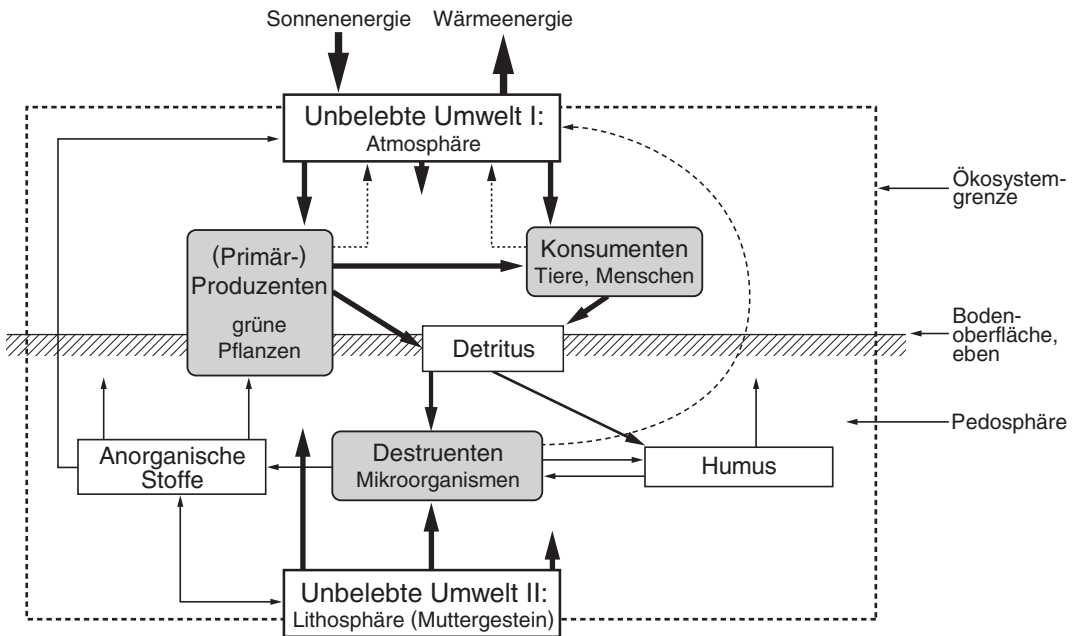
Sonnenenergie

Wärmeenergie

Unbelebte Umwelt I:
Atmosphäre

Ökosystemgrenze

(Primär-)
Produzenten
grüne
Pflanzen

Konsumenten
Tiere, Menschen

Bodenoberfläche, eben

Detritus

Pedosphäre

Anorganische Stoffe

Destruenten
Mikroorganismen

Humus

Unbelebte Umwelt II:
Lithosphäre (Muttergestein)